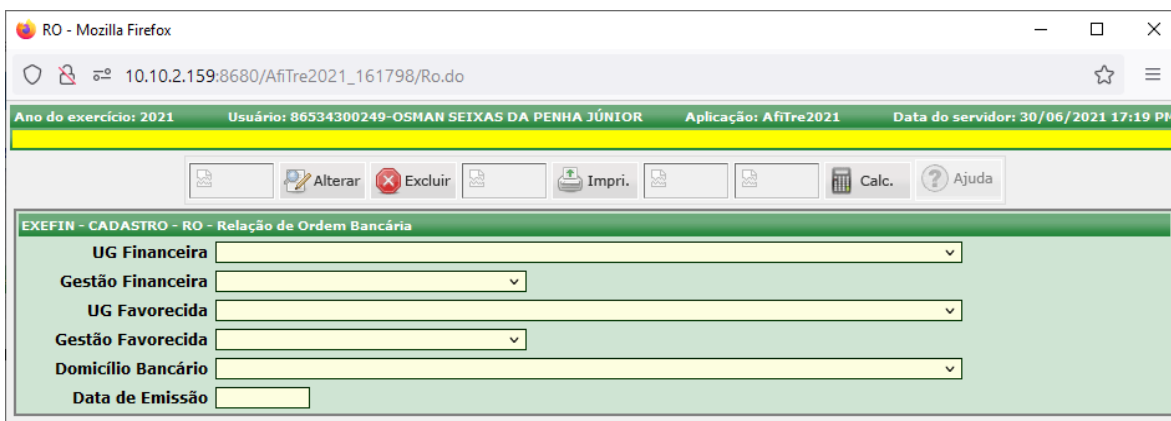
RO - Mozilla Firefox

10.10.2.159:8680/AfiTre2021_161798/Ro.do

Ano do exercício: 2021 Usuário: 86534300249-OSMAN SEIXAS DA PENHA JÚNIOR Aplicação: AfiTre2021 Data do servidor: 30/06/2021 17:19 PM

Alterar Excluir Impri. Calc. Ajuda

EXEFIN - CADASTRO - RO - Relação de Ordem Bancária

UG Financeira

Gestão Financeira

UG Favorecida

Gestão Favorecida

Domicílio Bancário

Data de Emissão